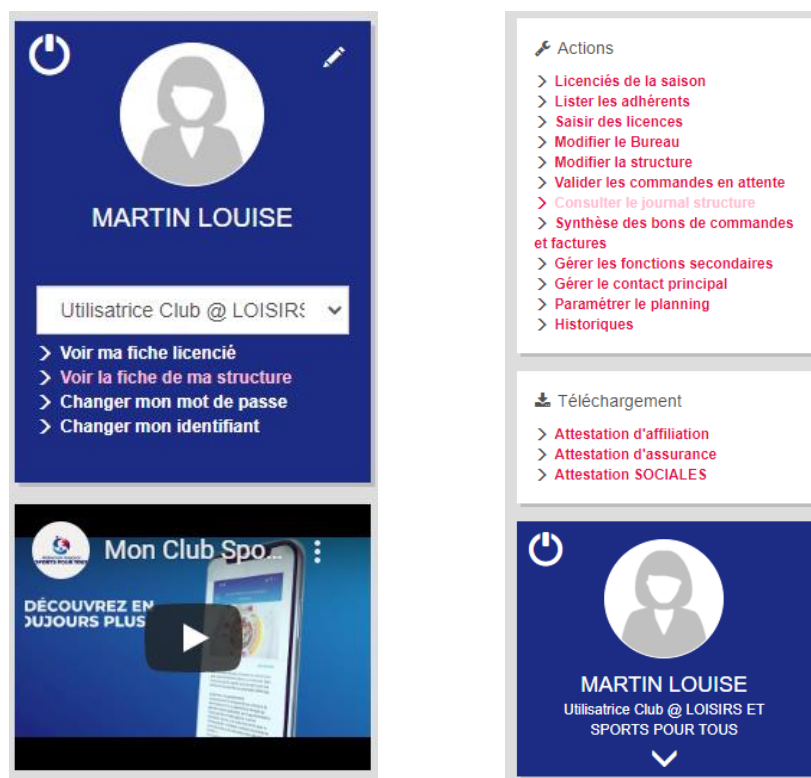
MARTIN LOUISE

Utilisatrice Club @ LOISIRS

> Voir ma fiche licencié
> Voir la fiche de ma structure
> Changer mon mot de passe
> Changer mon identifiant

SPORTS POUR TOUS
Mon Club Spo...

DÉCOUVREZ EN
OUJOURS PLUS

Actions

> Licenciés de la saison
> Lister les adhérents
> Saisir des licences
> Modifier le Bureau
> Modifier la structure
> Valider les commandes en attente
> Consulter le journal structure
> Synthèse des bons de commandes et factures
> Gérer les fonctions secondaires
> Gérer le contact principal
> Paramétrer le planning
> Historiques

Téléchargement

> Attestation d'affiliation
> Attestation d'assurance
> Attestation SOCIALES

MARTIN LOUISE
Utilisatrice Club @ LOISIRS ET SPORTS POUR TOUS